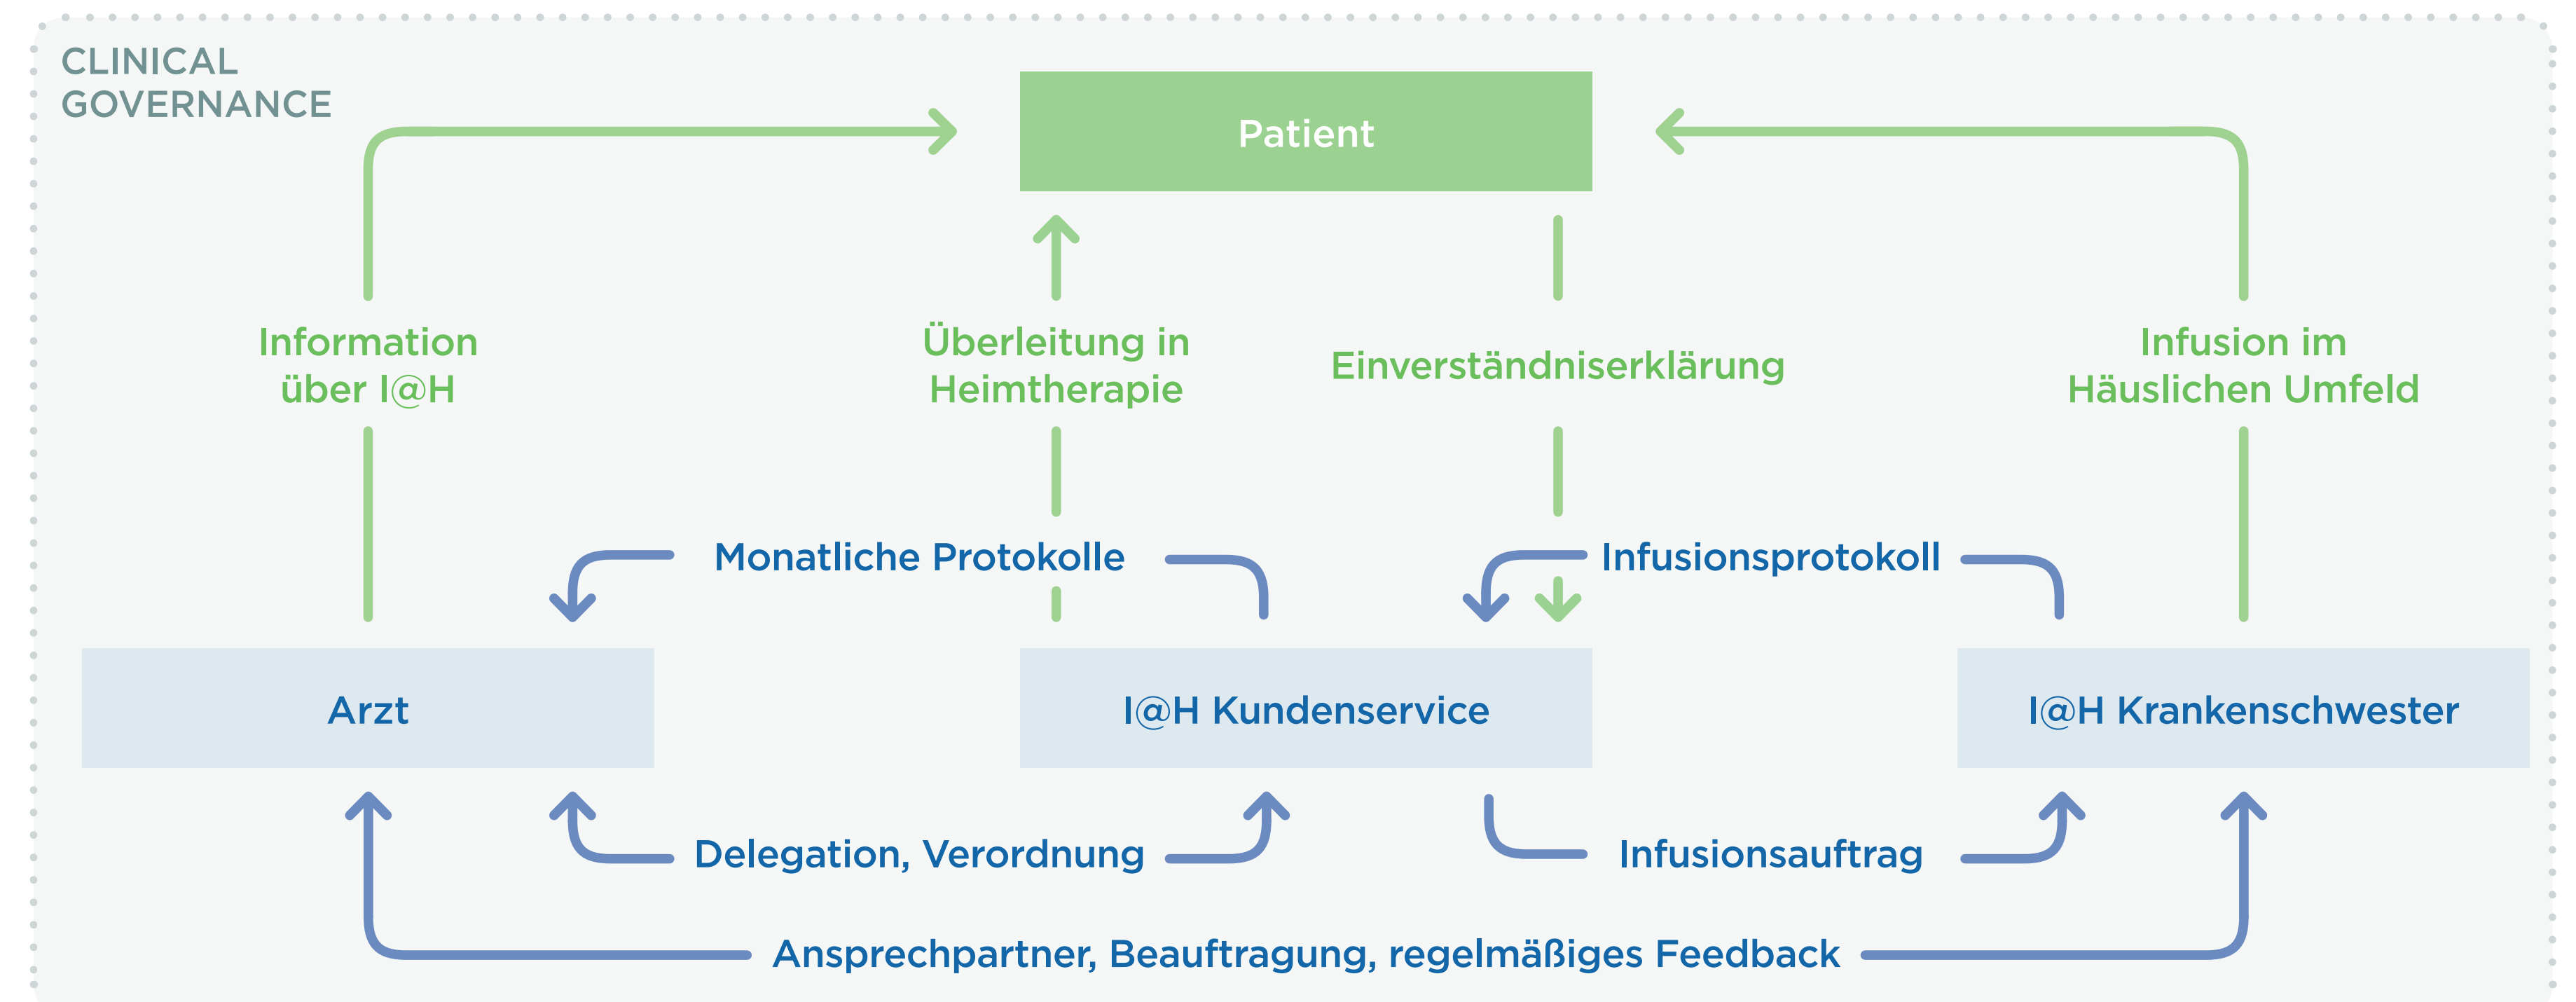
CLINICAL GOVERNANCE

Patient

Information über I@H

Überleitung in Heimtherapie

Einverständniserklärung

Infusion im Häuslichen Umfeld

Monatliche Protokolle

Infusionsprotokoll

Arzt

I@H Kundenservice

I@H Krankenschwester

Delegation, Verordnung

Infusionsauftrag

Ansprechpartner, Beauftragung, regelmäßiges Feedback